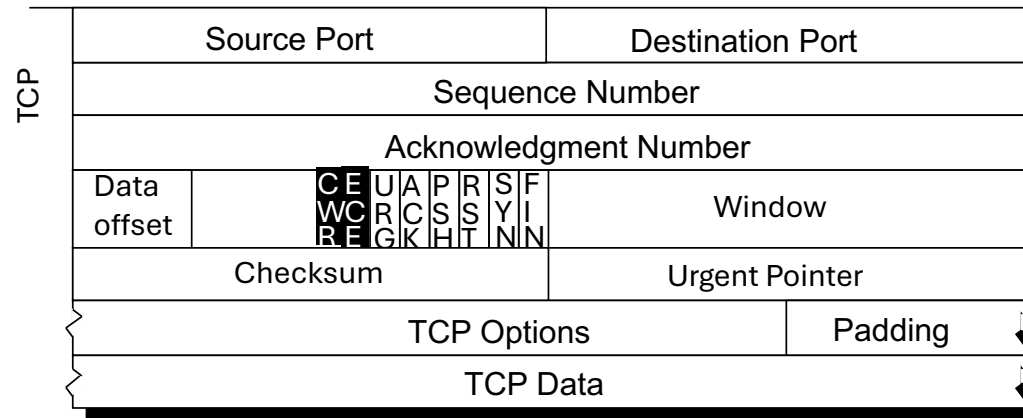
TCP

| Source Port | | | | | | | | | | Destination Port |
|---|---|---|---|---|---|---|---|---|---|---|
| Sequence Number | | | | | | | | | | |
| Acknowledgment Number | | | | | | | | | | |
| Data offset | | CWR | ECE | URG | ACK | PSH | RST | SYN | FIN | Window |
| Checksum | | | | | | | | | | Urgent Pointer |
| TCP Options | | | | | | | | | | Padding |
| TCP Data | | | | | | | | | | |